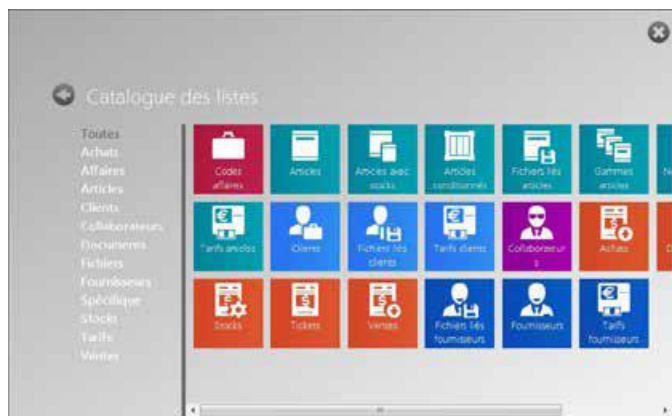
Catalogue des listes

Toutes
Achats
Affaires
Articles
Clients
Collaborateurs
Documents
Fichiers
Fournisseurs
Spécifique
Stocks
Tarifs
Ventes

Codes affaires
Articles
Articles avec stocks
Articles conditionnés
Fichiers liés articles
Gammes articles
N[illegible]

Tarifs articles
Clients
Fichiers liés clients
Tarifs clients
Collaborateurs
Achats
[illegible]

Stocks
Tickets
Ventes
Fichiers liés fournisseurs
Fournisseurs
Tarifs fournisseurs